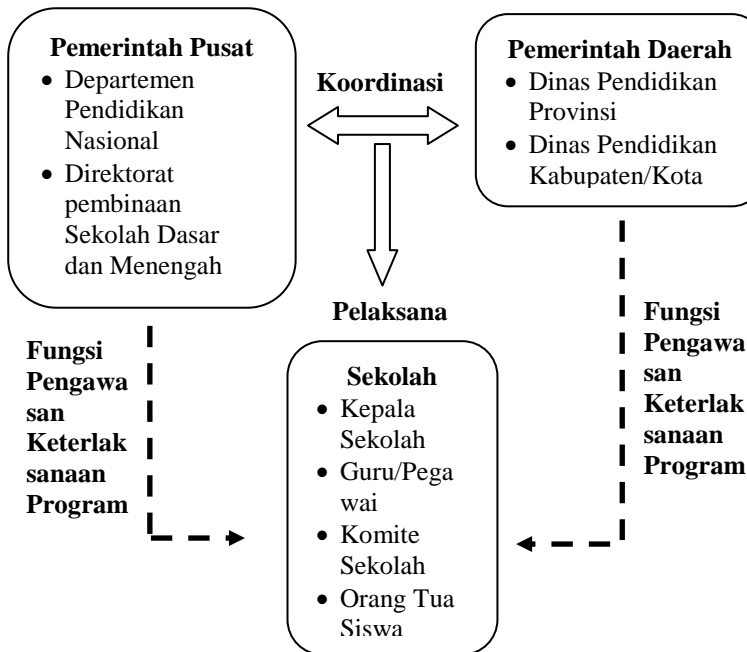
**Pemerintah Pusat**
- Departemen Pendidikan Nasional
- Direktorat pembinaan Sekolah Dasar dan Menengah

**Koordinasi**

**Pemerintah Daerah**
- Dinas Pendidikan Provinsi
- Dinas Pendidikan Kabupaten/Kota

**Pelaksana**

**Fungsi Pengawasan Keterlaksanaan Program**

**Sekolah**
- Kepala Sekolah
- Guru/Pegawai
- Komite Sekolah
- Orang Tua Siswa

**Fungsi Pengawasan Keterlaksanaan Program**